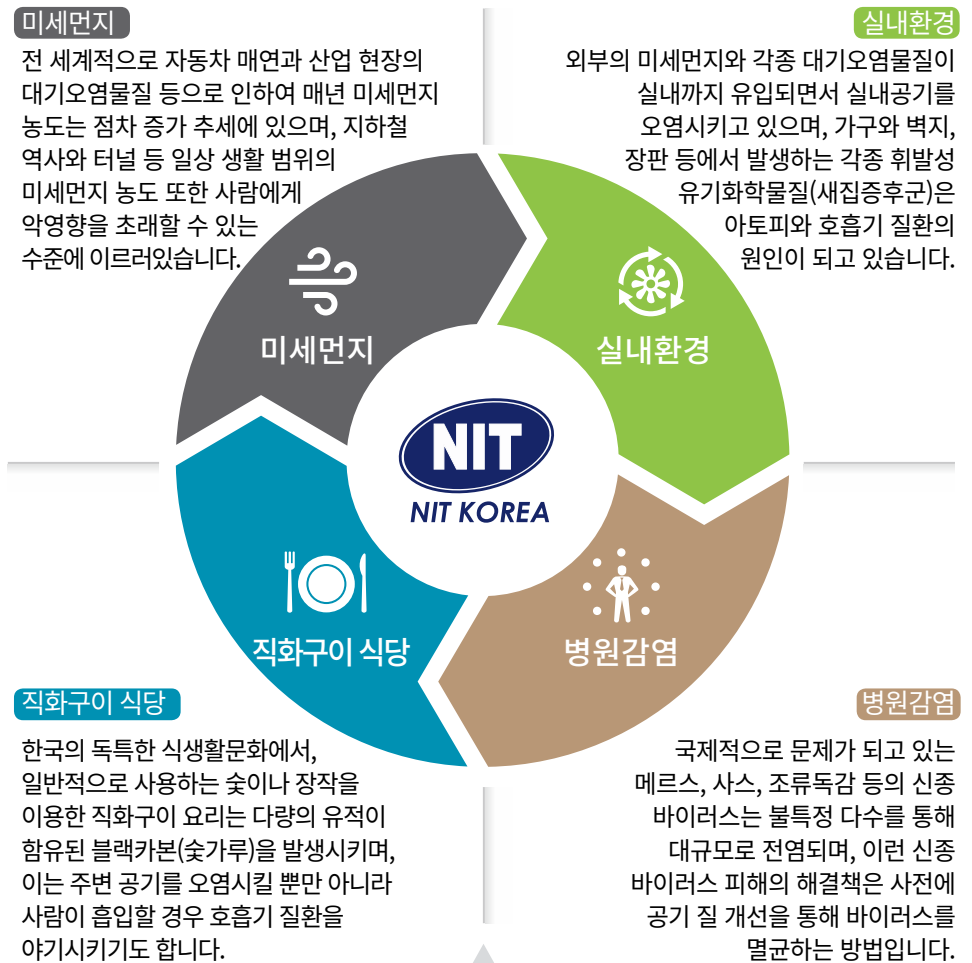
미세먼지

전 세계적으로 자동차 매연과 산업 현장의 대기오염물질 등으로 인하여 매년 미세먼지 농도는 점차 증가 추세에 있으며, 지하철 역사와 터널 등 일상 생활 범위의 미세먼지 농도 또한 사람에게 악영향을 초래할 수 있는 수준에 이르러있습니다.

실내환경

외부의 미세먼지와 각종 대기오염물질이 실내까지 유입되면서 실내공기를 오염시키고 있으며, 가구와 벽지, 장판 등에서 발생하는 각종 휘발성 유기화학물질(새집증후군)은 아토피와 호흡기 질환의 원인이 되고 있습니다.

미세먼지

실내환경

NIT

NIT KOREA

직화구이 식당

병원감염

직화구이 식당

한국의 독특한 식생활문화에서, 일반적으로 사용하는 숯이나 장작을 이용한 직화구이 요리는 다량의 유적이 함유된 블랙카본(숯가루)을 발생시키며, 이는 주변 공기를 오염시킬 뿐만 아니라 사람이 흡입할 경우 호흡기 질환을 야기시키기도 합니다.

병원감염

국제적으로 문제가 되고 있는 메르스, 사스, 조류독감 등의 신종 바이러스는 불특정 다수를 통해 대규모로 전염되며, 이런 신종 바이러스 피해의 해결책은 사전에 공기 질 개선을 통해 바이러스를 멸균하는 방법입니다.